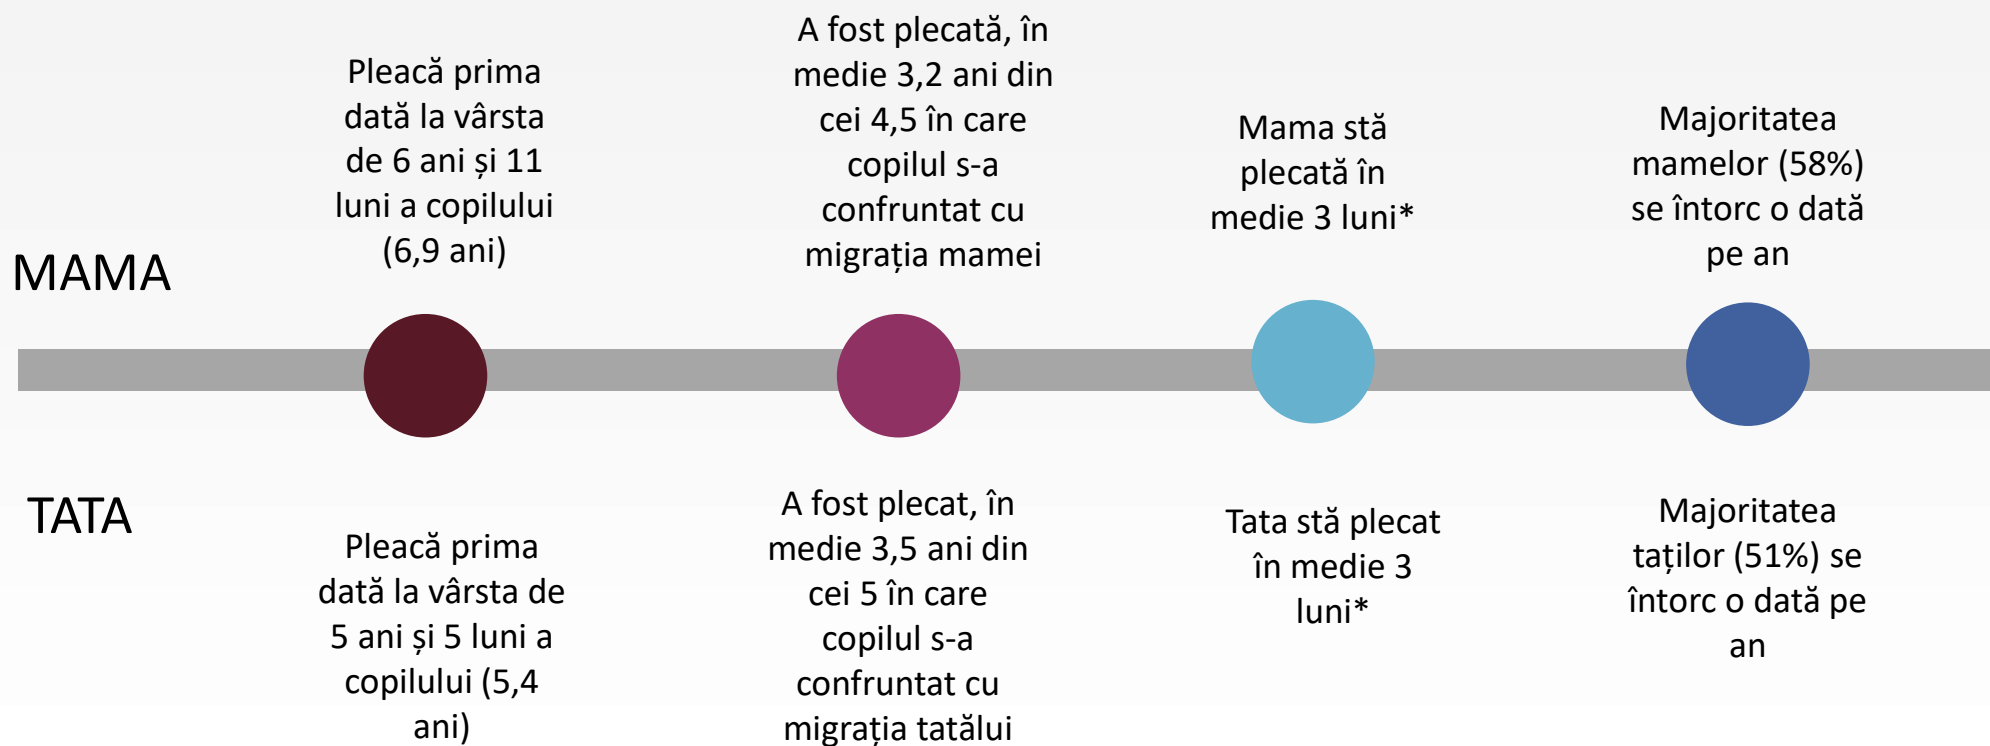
MAMA

Pleacă prima dată la vârsta de 6 ani și 11 luni a copilului (6,9 ani)

A fost plecată, în medie 3,2 ani din cei 4,5 în care copilul s-a confruntat cu migrația mamei

Mama stă plecată în medie 3 luni*

Majoritatea mamelor (58%) se întorc o dată pe an

TATA

Pleacă prima dată la vârsta de 5 ani și 5 luni a copilului (5,4 ani)

A fost plecat, în medie 3,5 ani din cei 5 în care copilul s-a confruntat cu migrația tatălui

Tata stă plecat în medie 3 luni*

Majoritatea taților (51%) se întorc o dată pe an